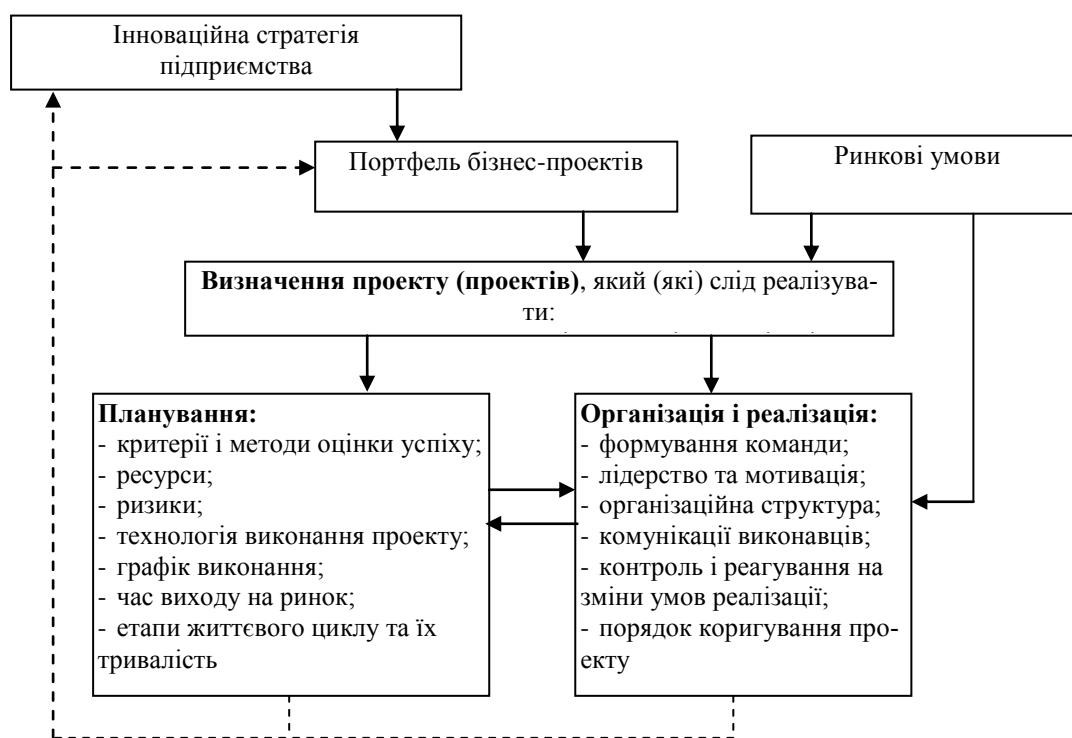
Інноваційна стратегія підприємства

Портфель бізнес-проектів

Ринкові умови

**Визначення проекту (проектів)**, який (які) слід реалізувати:

**Планування:**
- критерії і методи оцінки успіху;
- ресурси;
- ризики;
- технологія виконання проекту;
- графік виконання;
- час виходу на ринок;
- етапи життєвого циклу та їх тривалість

**Організація і реалізація:**
- формування команди;
- лідерство та мотивація;
- організаційна структура;
- комунікації виконавців;
- контроль і реагування на зміни умов реалізації;
- порядок коригування проекту